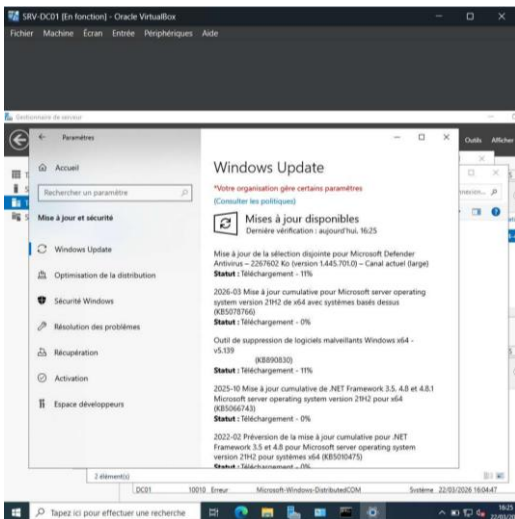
SRV-DC01 [En fonction] - Oracle VirtualBox
Fichier Machine Écran Entrée Périphériques Aide

Gestionnaire de serveur

Paramètres

Accueil
Rechercher un paramètre
Mise à jour et sécurité
Windows Update
Optimisation de la distribution
Sécurité Windows
Résolution des problèmes
Récupération
Activation
Espace développeurs

Windows Update
*Votre organisation gère certains paramètres
(Consulter les politiques)

Mises à jour disponibles
Dernière vérification : aujourd'hui, 16:25

Mise à jour de la sélection disjointe pour Microsoft Defender Antivirus – 2267602 Ko (version 1.445.701.0) – Canal actuel (large)
Statut : Téléchargement - 11%

2026-03 Mise à jour cumulative pour Microsoft server operating system version 21H2 de x64 avec systèmes basés dessus (KB5078766)
Statut : Téléchargement - 0%

Outil de suppression de logiciels malveillants Windows x64 - v5.139 (KB890830)
Statut : Téléchargement - 11%

2025-10 Mise à jour cumulative de .NET Framework 3.5, 4.8 et 4.8.1 Microsoft server operating system version 21H2 pour x64 (KB5066743)
Statut : Téléchargement - 0%

2022-02 Préversion de la mise à jour cumulative pour .NET Framework 3.5 et 4.8 pour Microsoft server operating system version 21H2 pour systèmes x64 (KB5010475)
Statut : Téléchargement - 0%

Outils Afficher

2 élément(s)
DC01 10010 Erreur Microsoft-Windows-DistributedCOM Système 22/03/2026 16:04:47

Tapez ici pour effectuer une recherche
16:25 22/03/2026